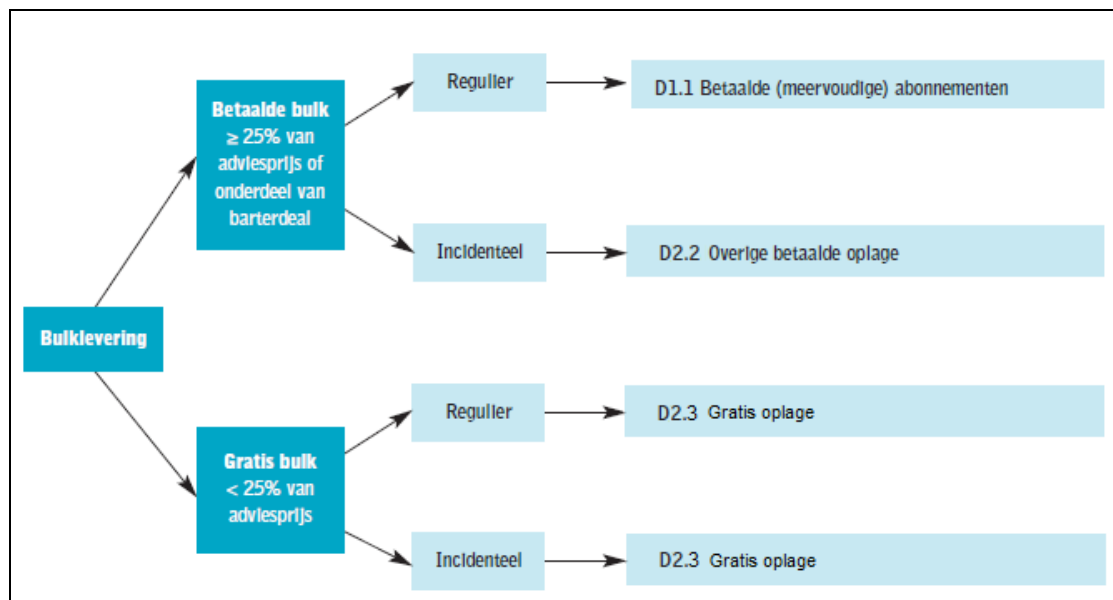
Bulklevering

Betaalde bulk
$\geq$ 25% van adviesprijs of onderdeel van barterdeal

Regulier

D1.1 Betaalde (meervoudige) abonnementen

Incidenteel

D2.2 Overige betaalde oplage

Gratis bulk
< 25% van adviesprijs

Regulier

D2.3 Gratis oplage

Incidenteel

D2.3 Gratis oplage